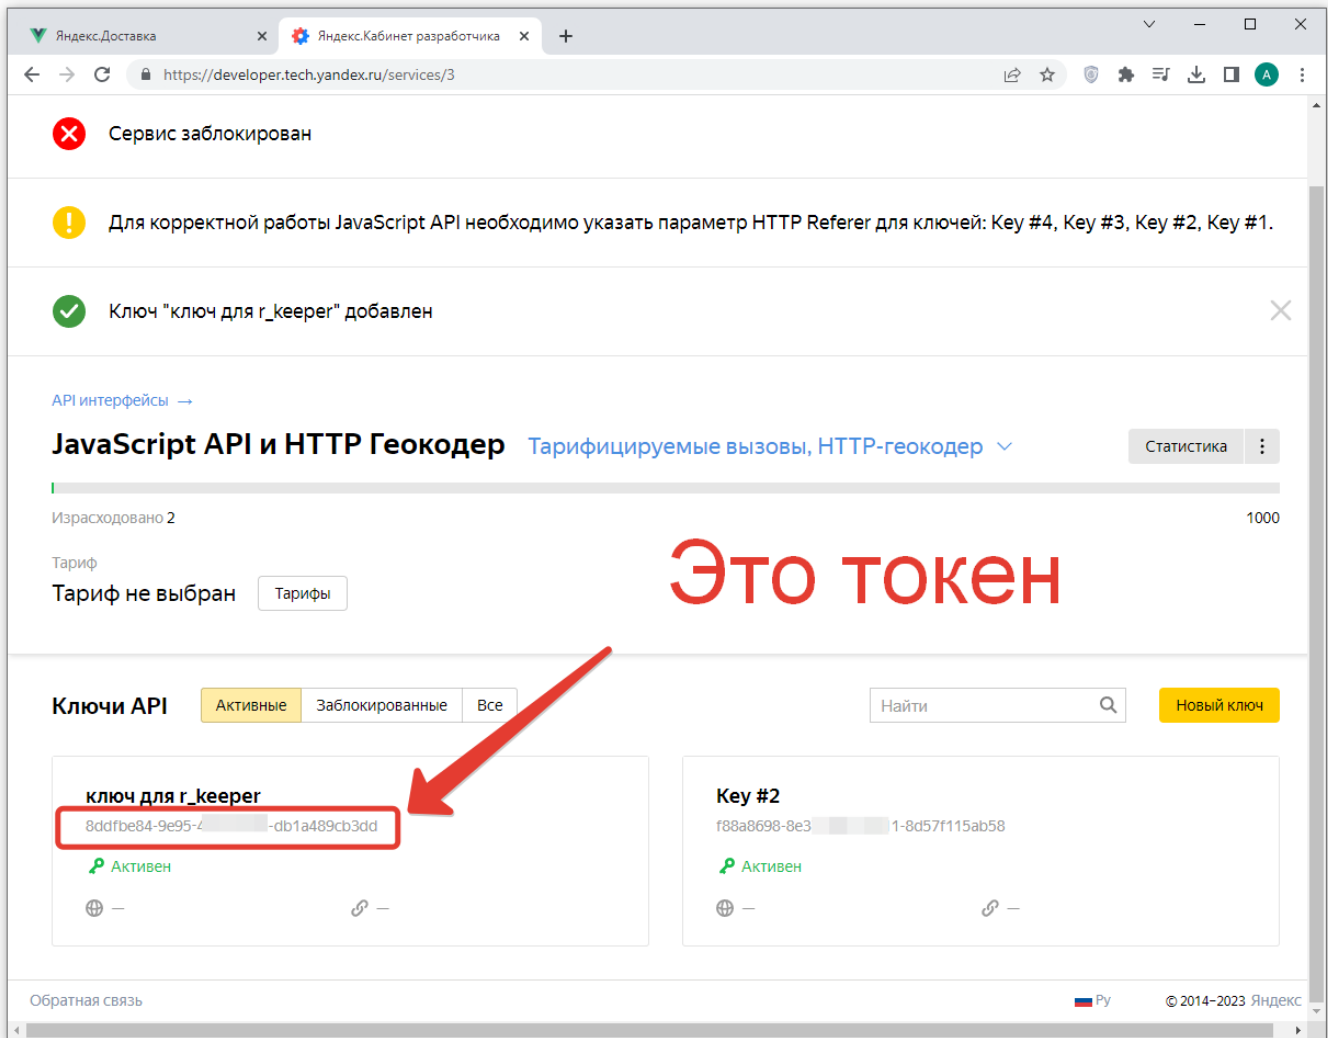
Яндекс.Доставка
Яндекс.Кабинет разработчика
https://developer.tech.yandex.ru/services/3
A

Сервис заблокирован

Для корректной работы JavaScript API необходимо указать параметр HTTP Referer для ключей: Key #4, Key #3, Key #2, Key #1.

Ключ "ключ для r_keeper" добавлен

API интерфейсы →

JavaScript API и HTTP Геокодер Тарифицируемые вызовы, HTTP-геокодер
Статистика

Израсходовано 2
1000

Тариф
Тариф не выбран
Тарифы

Это токен

Ключи API
Активные Заблокированные Все
Найти
Новый ключ

ключ для r_keeper
8ddfbe84-9e95-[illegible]-db1a489cb3dd
Активен
—
—

Key #2
f88a8698-8e3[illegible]1-8d57f115ab58
Активен
—
—

Обратная связь
Ру
© 2014–2023 Яндекс